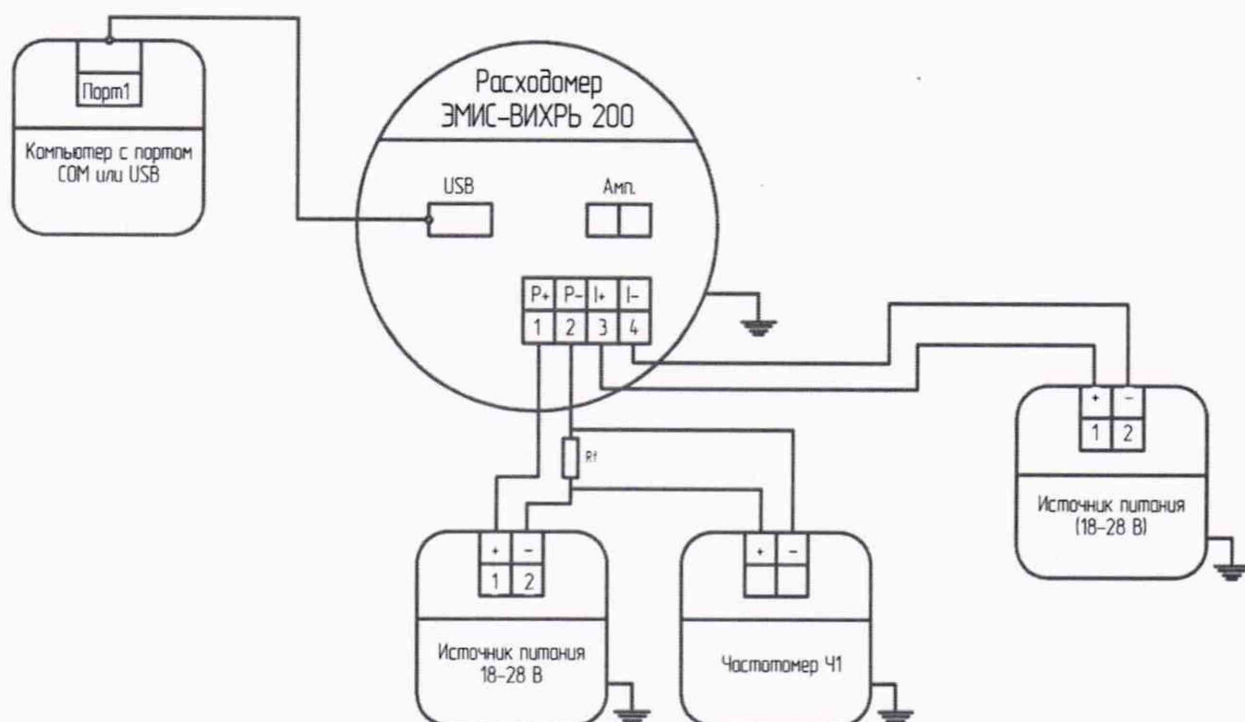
Порт1

Компьютер с портом COM или USB

Расходомер ЭМИС-ВИХРЬ 200

USB

Амп.

| P+ | P- | I+ | I- |
|---|---|---|---|
| 1 | 2 | 3 | 4 |

| + | – |
|---|---|
| 1 | 2 |

Источник питания (18–28 В)

Rf

| + | – |
|---|---|
| 1 | 2 |

Источник питания 18–28 В

| + | – |
|---|---|

Частотомер Ч1